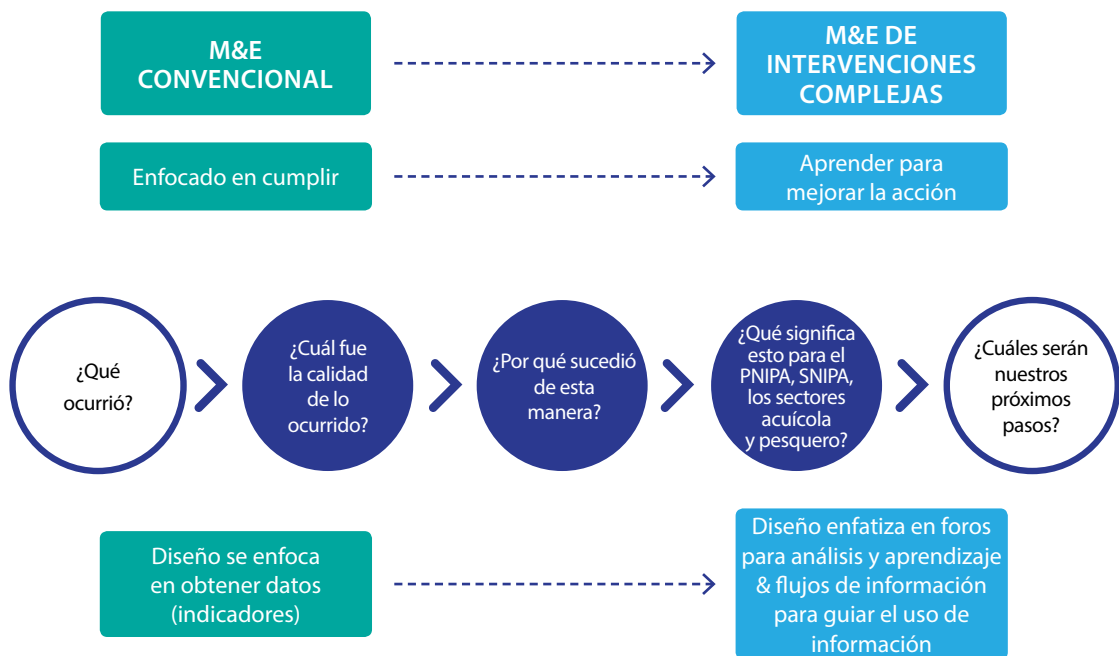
M&E CONVENCIONAL

M&E DE INTERVENCIONES COMPLEJAS

Enfocado en cumplir

Aprender para mejorar la acción

¿Qué ocurrió?

¿Cuál fue la calidad de lo ocurrido?

¿Por qué sucedió de esta manera?

¿Qué significa esto para el PNIPA, SNIPA, los sectores acuícola y pesquero?

¿Cuáles serán nuestros próximos pasos?

Diseño se enfoca en obtener datos (indicadores)

Diseño enfatiza en foros para análisis y aprendizaje & flujos de información para guiar el uso de información